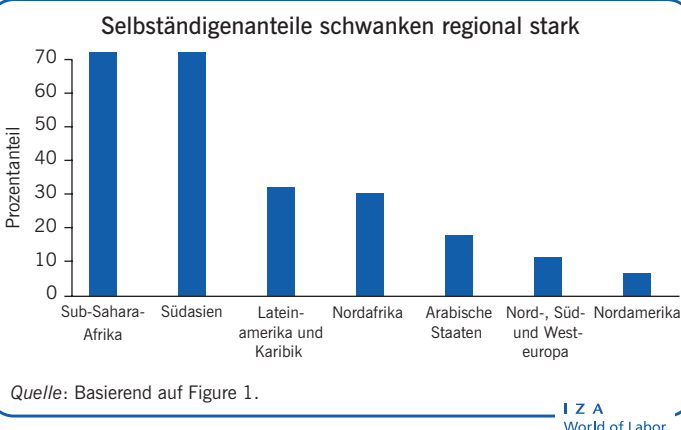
Selbständigenanteile schwanken regional stark

Prozentanteil

70
60
50
40
30
20
10
0

Sub-Sahara-Afrika
Südasien
Lateinamerika und Karibik
Nordafrika
Arabische Staaten
Nord-, Süd- und Westeuropa
Nordamerika

*Quelle*: Basierend auf Figure 1.

I Z A
World of Labor